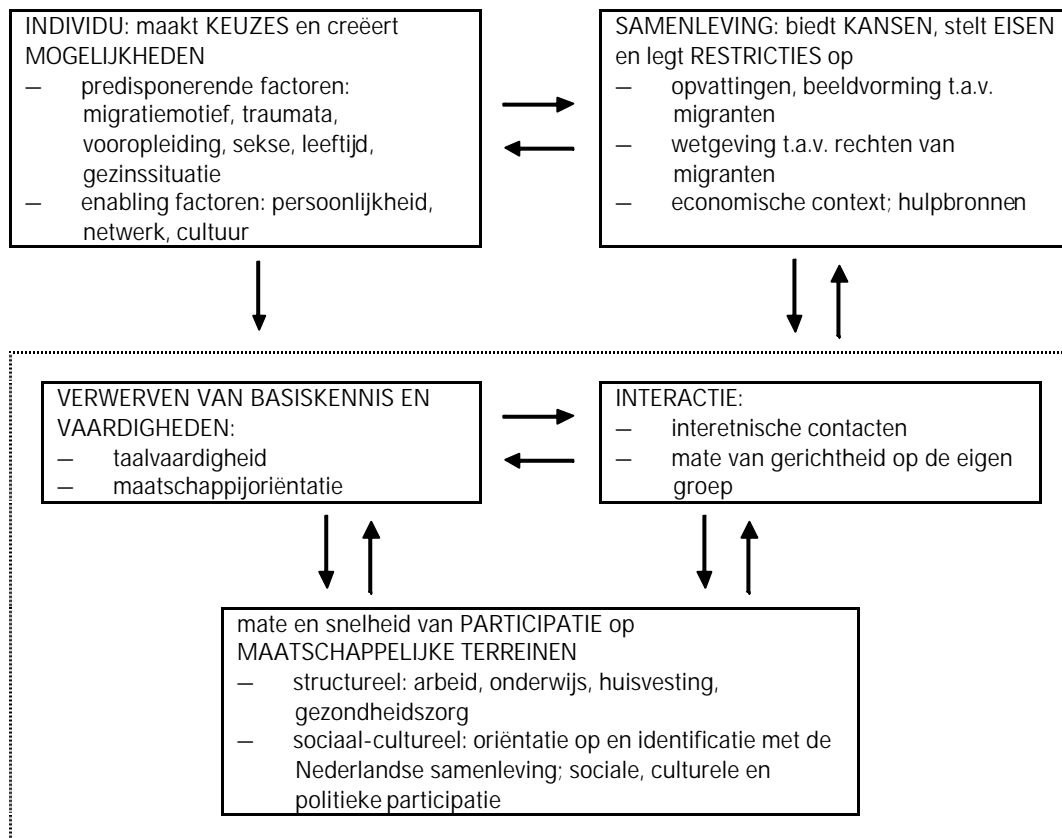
INDIVIDU: maakt KEUZES en creëert MOGELIJKHEDEN
— predisponerende factoren: migratiemotief, traumata, vooropleiding, sekse, leeftijd, gezinssituatie
— enabling factoren: persoonlijkheid, netwerk, cultuur

SAMENLEVING: biedt KANSEN, stelt EISEN en legt RESTRICTIES op
— opvattingen, beeldvorming t.a.v. migranten
— wetgeving t.a.v. rechten van migranten
— economische context; hulpbronnen

VERWERVEN VAN BASISKENNIS EN VAARDIGHEDEN:
— taalvaardigheid
— maatschappijoriëntatie

INTERACTIE:
— interetnische contacten
— mate van gerichtheid op de eigen groep

mate en snelheid van PARTICIPATIE op MAATSCHAPPELIJKE TERREINEN
— structureel: arbeid, onderwijs, huisvesting, gezondheidszorg
— sociaal-cultureel: oriëntatie op en identificatie met de Nederlandse samenleving; sociale, culturele en politieke participatie